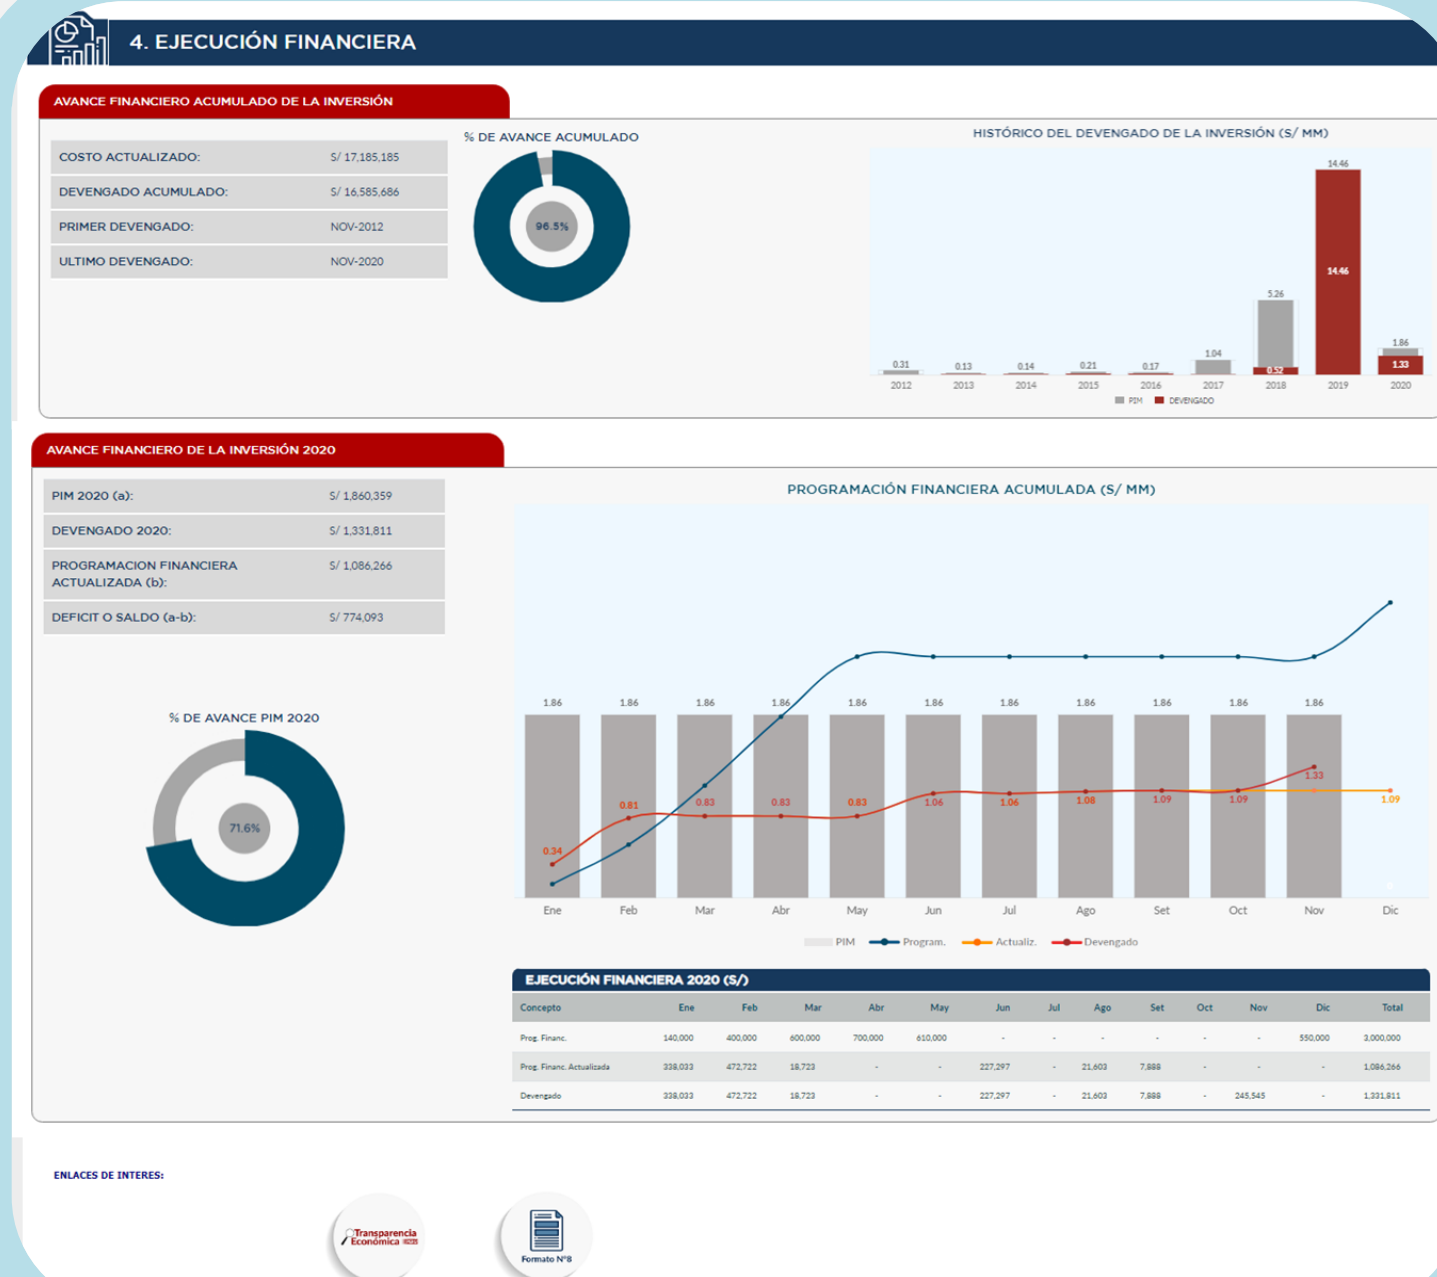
4. EJECUCIÓN FINANCIERA

AVANCE FINANCIERO ACUMULADO DE LA INVERSIÓN

| COSTO ACTUALIZADO: | S/ 17,185,185 |
|---|---|
| DEVENGADO ACUMULADO: | S/ 16,585,686 |
| PRIMER DEVENGADO: | NOV-2012 |
| ULTIMO DEVENGADO: | NOV-2020 |

% DE AVANCE ACUMULADO

96.5%

HISTÓRICO DEL DEVENGADO DE LA INVERSIÓN (S/ MM)

0.31 0.13 0.14 0.21 0.17 1.04 5.26 0.52 14.46 14.46 1.86 1.33

2012 2013 2014 2015 2016 2017 2018 2019 2020

PIM DEVENGADO

AVANCE FINANCIERO DE LA INVERSIÓN 2020

| PIM 2020 (a): | S/ 1,860,359 |
|---|---|
| DEVENGADO 2020: | S/ 1,331,811 |
| PROGRAMACION FINANCIERA ACTUALIZADA (b): | S/ 1,086,266 |
| DEFICIT O SALDO (a-b): | S/ 774,093 |

% DE AVANCE PIM 2020

71.6%

PROGRAMACIÓN FINANCIERA ACUMULADA (S/ MM)

1.86 1.86 1.86 1.86 1.86 1.86 1.86 1.86 1.86 1.86 1.86

0.34 0.81 0.83 0.83 0.83 1.06 1.06 1.08 1.09 1.09 1.33 1.09

Ene Feb Mar Abr May Jun Jul Ago Set Oct Nov Dic

PIM Program. Actualiz. Devengado

EJECUCIÓN FINANCIERA 2020 (S/)

| Concepto | Ene | Feb | Mar | Abr | May | Jun | Jul | Ago | Set | Oct | Nov | Dic | Total |
|---|---|---|---|---|---|---|---|---|---|---|---|---|---|
| Prog. Financ. | 140,000 | 400,000 | 600,000 | 700,000 | 610,000 | - | - | - | - | - | - | 550,000 | 3,000,000 |
| Prog. Financ. Actualizada | 338,033 | 472,722 | 18,723 | - | - | 227,297 | - | 21,603 | 7,888 | - | - | - | 1,086,266 |
| Devengado | 338,033 | 472,722 | 18,723 | - | - | 227,297 | - | 21,603 | 7,888 | - | 245,545 | - | 1,331,811 |

ENLACES DE INTERES:

Transparencia Económica

Formato N°8